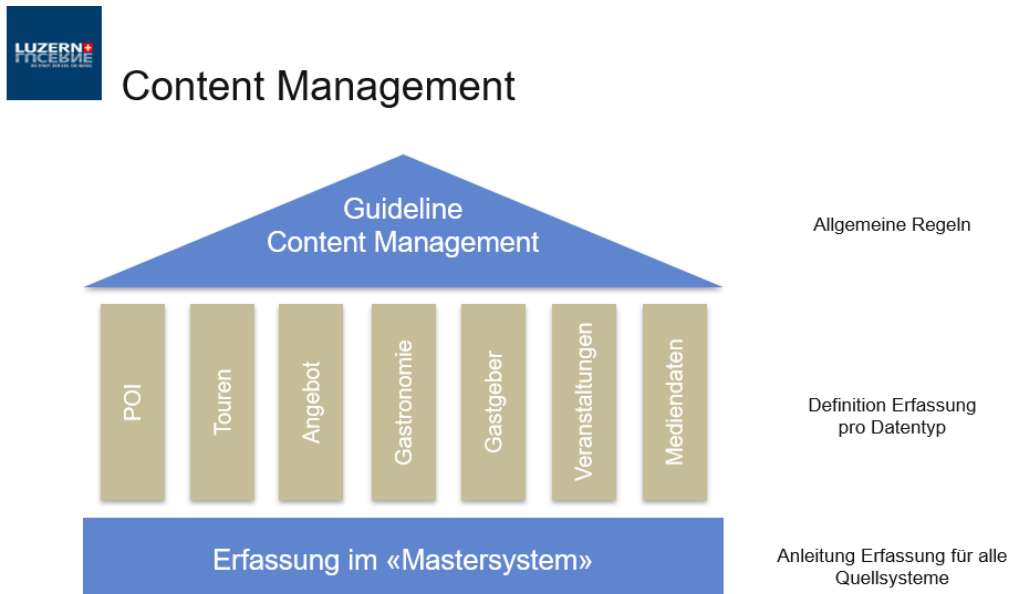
LUZERN

Content Management

Guideline
Content Management

Allgemeine Regeln

POI

Touren

Angebot

Gastronomie

Gastgeber

Veranstaltungen

Mediendaten

Definition Erfassung pro Datentyp

Erfassung im «Mastersystem»

Anleitung Erfassung für alle Quellsysteme